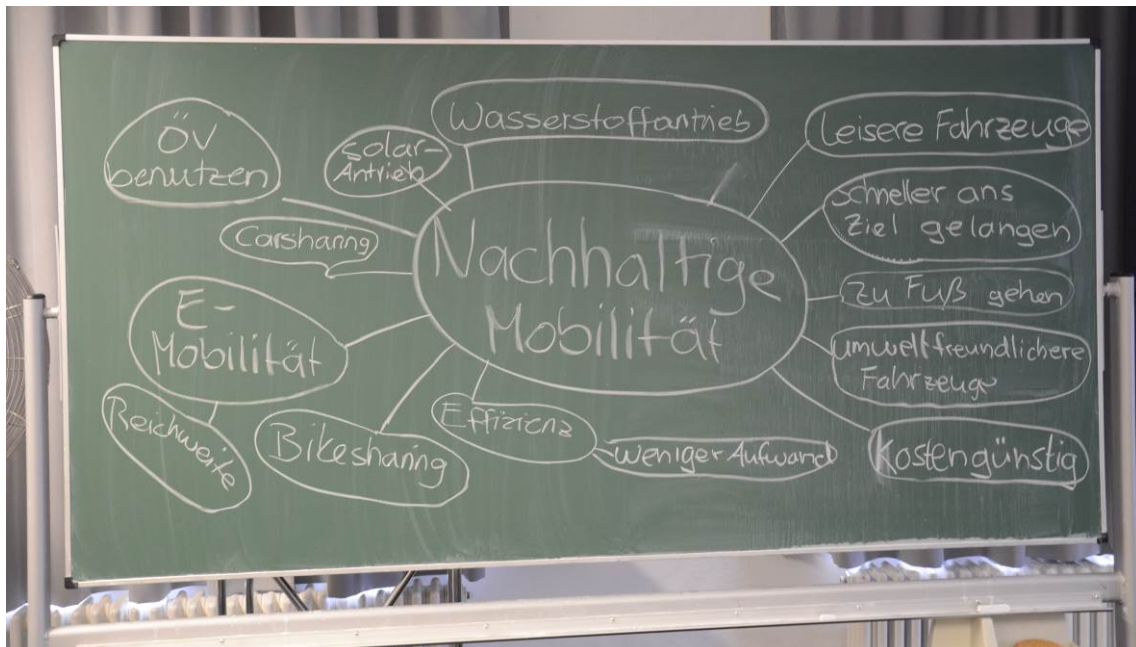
Nachhaltige Mobilität

ÖV benutzen

Solar-Antrieb

Wasserstoffantrieb

Leisere Fahrzeuge

Carsharing

Schneller ans Ziel gelangen

E-Mobilität

Zu Fuß gehen

umweltfreundlichere Fahrzeuge

Reichweite

Bikesharing

Effizienz

weniger Aufwand

Kostengünstig